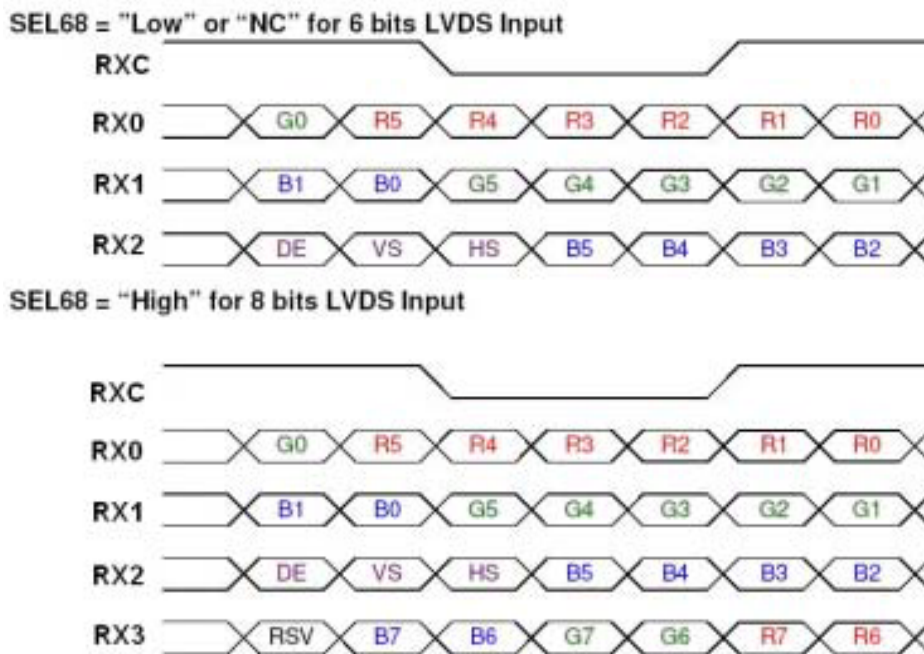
SEL68 = "Low" or "NC" for 6 bits LVDS Input

RXC

RX0 G0 R5 R4 R3 R2 R1 R0

RX1 B1 B0 G5 G4 G3 G2 G1

RX2 DE VS HS B5 B4 B3 B2

SEL68 = "High" for 8 bits LVDS Input

RXC

RX0 G0 R5 R4 R3 R2 R1 R0

RX1 B1 B0 G5 G4 G3 G2 G1

RX2 DE VS HS B5 B4 B3 B2

RX3 RSV B7 B6 G7 G6 R7 R6